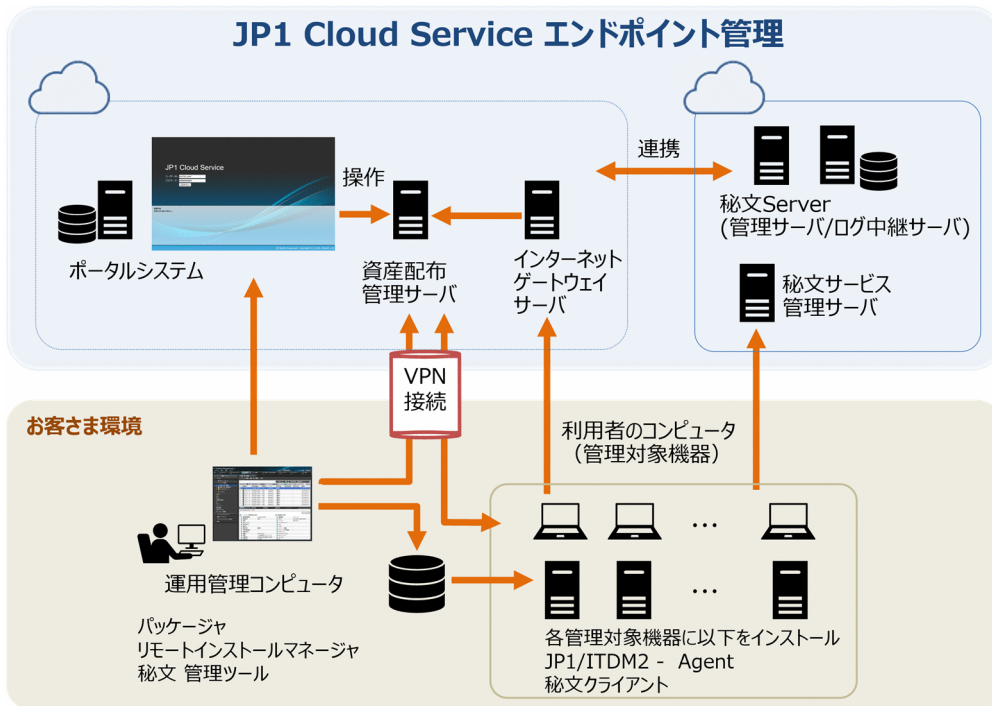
JP1 Cloud Service エンドポイント管理

JP1 Cloud Service

操作

連携

秘文Server
(管理サーバ/ログ中継サーバ)

ポータルシステム

資産配布
管理サーバ

インターネット
ゲートウェイ
サーバ

秘文サービス
管理サーバ

VPN
接続

お客さま環境

利用者のコンピュータ
(管理対象機器)

…

運用管理コンピュータ

…

パッケージャ
リモートインストールマネージャ
秘文 管理ツール

各管理対象機器に以下をインストール
JP1/ITDM2 - Agent
秘文クライアント